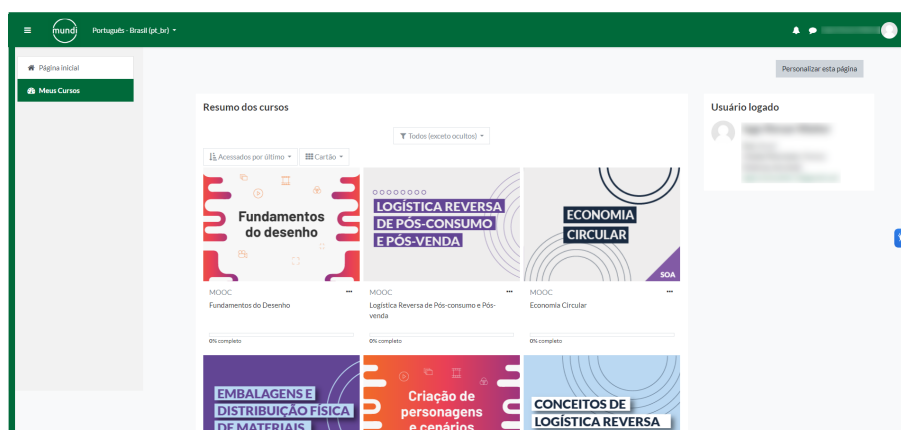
mundi Português - Brasil (pt_br)

Página inicial
Meus Cursos

Personalizar esta página

Resumo dos cursos

Todos (exceto ocultos)

Acessados por último
Cartão

Fundamentos do desenho

LOGÍSTICA REVERSA DE PÓS-CONSUMO E PÓS-VENDA

ECONOMIA CIRCULAR
SOA

MOOC
Fundamentos do Desenho
0% completo

MOOC
Logística Reversa de Pós-consumo e Pós-venda
0% completo

MOOC
Economia Circular
0% completo

EMBALAGENS E DISTRIBUIÇÃO FÍSICA DE MATERIAIS

Criação de personagens e cenários

CONCEITOS DE LOGÍSTICA REVERSA

Usuário logado

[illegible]